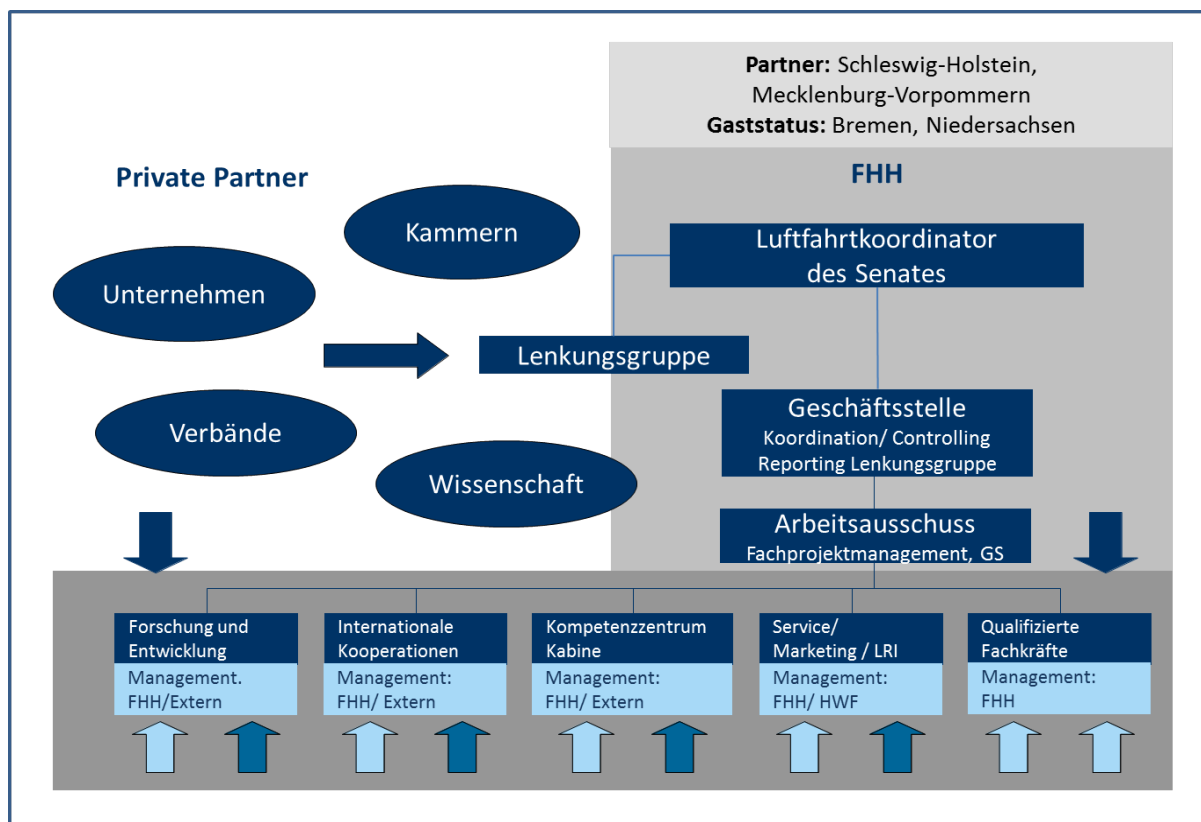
**Partner:** Schleswig-Holstein, Mecklenburg-Vorpommern
**Gaststatus:** Bremen, Niedersachsen

Private Partner

FHH

Kammern

Unternehmen

Verbände

Wissenschaft

Luftfahrtkoordinator des Senates

Lenkungsgruppe

Geschäftsstelle
Koordination/ Controlling
Reporting Lenkungsgruppe

Arbeitsausschuss
Fachprojektmanagement, GS

Forschung und Entwicklung
Management. FHH/Extern

Internationale Kooperationen
Management: FHH/ Extern

Kompetenzzentrum Kabine
Management: FHH/ Extern

Service/ Marketing / LRI
Management: FHH/ HWF

Qualifizierte Fachkräfte
Management: FHH